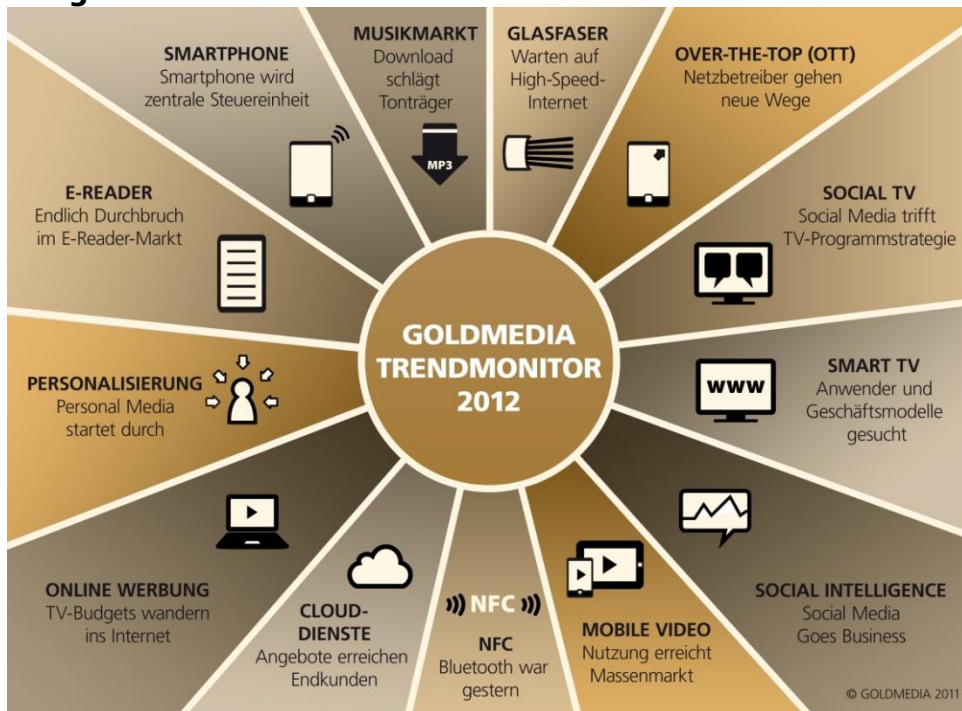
SMARTPHONE
Smartphone wird zentrale Steuereinheit

MUSIKMARKT
Download schlägt Tonträger

MP3

GLASFASER
Warten auf High-Speed-Internet

OVER-THE-TOP (OTT)
Netzbetreiber gehen neue Wege

E-READER
Endlich Durchbruch im E-Reader-Markt

SOCIAL TV
Social Media trifft TV-Programmstrategie

GOLDMEDIA TRENDMONITOR 2012

PERSONALISIERUNG
Personal Media startet durch

SMART TV
Anwender und Geschäftsmodelle gesucht

WWW

ONLINE WERBUNG
TV-Budgets wandern ins Internet

CLOUD-DIENSTE
Angebote erreichen Endkunden

NFC

NFC
Bluetooth war gestern

MOBILE VIDEO
Nutzung erreicht Massenmarkt

SOCIAL INTELLIGENCE
Social Media Goes Business

© GOLDMEDIA 2011